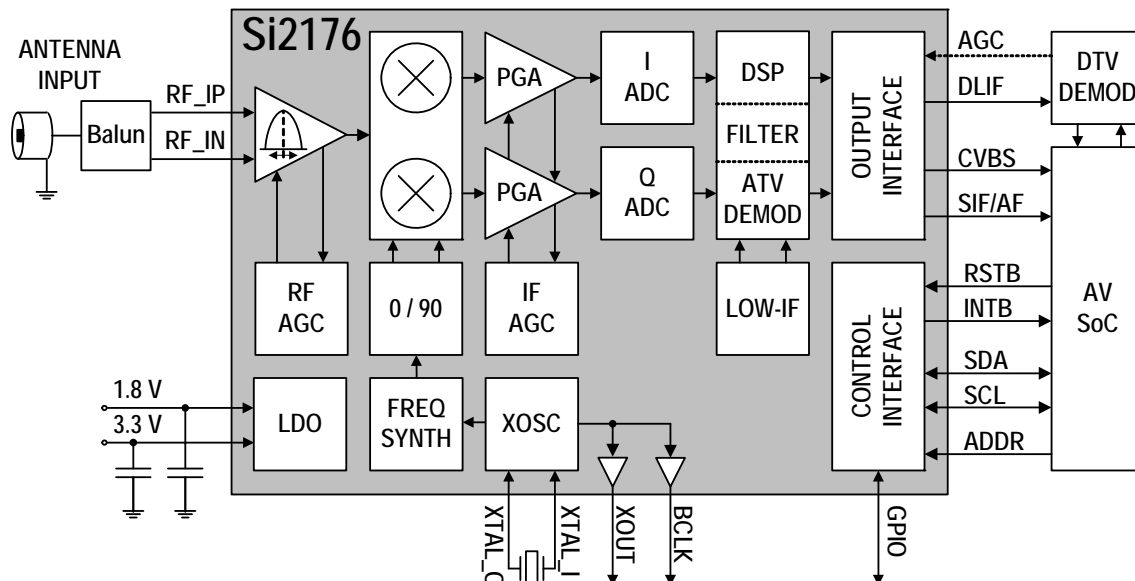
Si2176

ANTENNA INPUT

Balun

RF_IP

RF_IN

PGA

PGA

I ADC

Q ADC

DSP

FILTER

ATV DEMOD

OUTPUT INTERFACE

AGC

DLIF

DTV DEMOD

CVBS

SIF/AF

RF AGC

0 / 90

IF AGC

LOW-IF

CONTROL INTERFACE

RSTB

INTB

SDA

SCL

ADDR

AV SoC

1.8 V

3.3 V

LDO

FREQ SYNTH

XOSC

XTAL_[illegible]

XTAL_I

XOUT

BCLK

GPIO